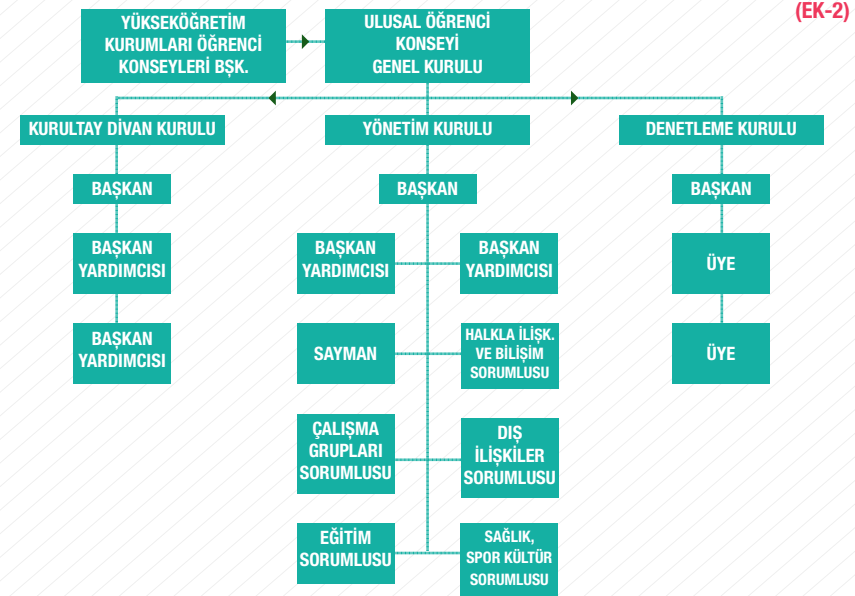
(EK-2)

YÜKSEKÖĞRETİM KURUMLARI ÖĞRENCİ KONSEYLERİ BŞK.

ULUSAL ÖĞRENCİ KONSEYİ GENEL KURULU

KURULTAY DİVAN KURULU

BAŞKAN

BAŞKAN YARDIMCISI

BAŞKAN YARDIMCISI

YÖNETİM KURULU

BAŞKAN

BAŞKAN YARDIMCISI

BAŞKAN YARDIMCISI

SAYMAN

HALKLA İLİŞK. VE BİLİŞİM SORUMLUSU

ÇALIŞMA GRUPLARI SORUMLUSU

DIŞ İLİŞKİLER SORUMLUSU

EĞİTİM SORUMLUSU

SAĞLIK, SPOR KÜLTÜR SORUMLUSU

DENETLEME KURULU

BAŞKAN

ÜYE

ÜYE